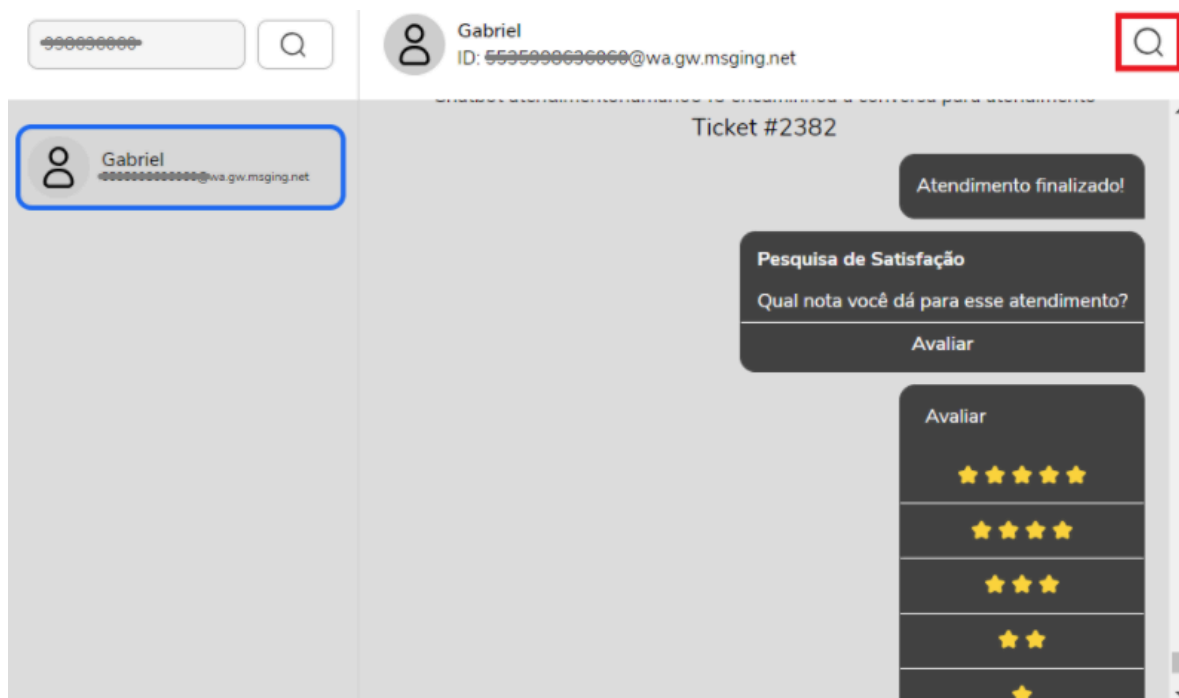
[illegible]

Gabriel
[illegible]@wa.gw.msging.net

Gabriel
ID: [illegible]@wa.gw.msging.net

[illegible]

Ticket #2382

Atendimento finalizado!

Pesquisa de Satisfação

Qual nota você dá para esse atendimento?

Avaliar

Avaliar

★★★★★

★★★★

★★★

★★

★